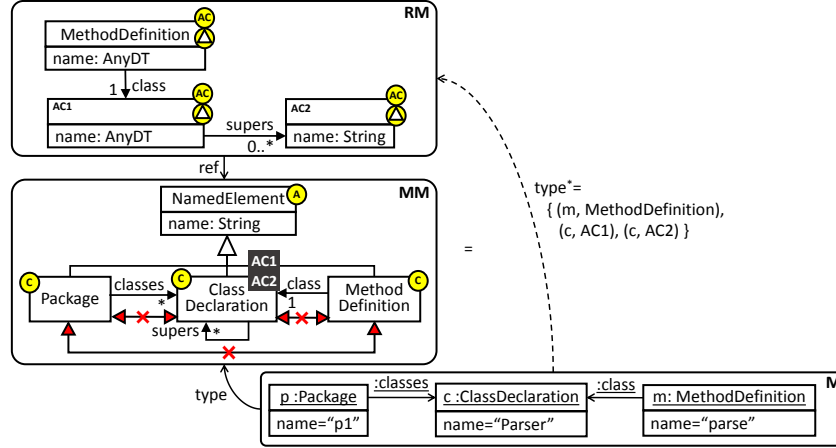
RM

MethodDefinition AC
name: AnyDT

1 class

AC1 AC
name: AnyDT

supers 0..*

AC2 AC
name: String

ref

MM

NamedElement A
name: String

AC1
AC2

C Package
classes *
C Class Declaration
class 1
Method Definition C
supers *

type

type$^*$= { (m, MethodDefinition), (c, AC1), (c, AC2) }

=

M

p :Package
name=“p1”
:classes
c :ClassDeclaration
name=“Parser”
:class
m: MethodDefinition
name=“parse”